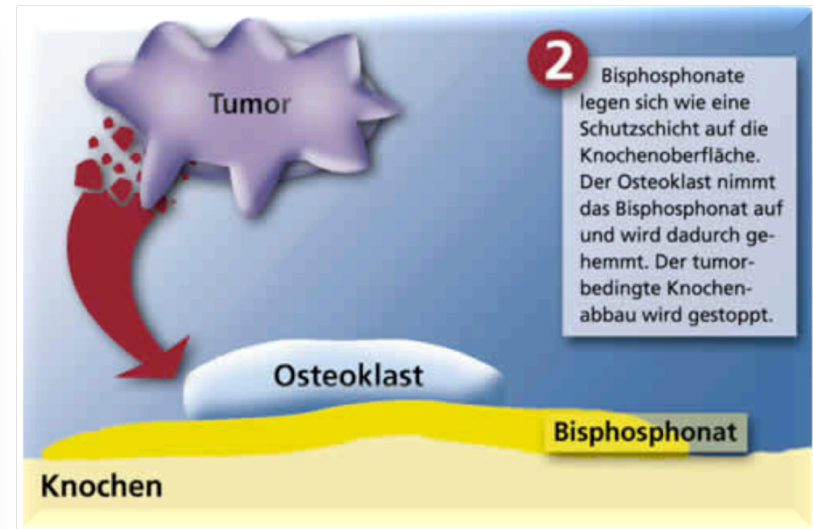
Tumor

2 Bisphosphonate legen sich wie eine Schutzschicht auf die Knochenoberfläche. Der Osteoklast nimmt das Bisphosphonat auf und wird dadurch gehemmt. Der tumorbedingte Knochenabbau wird gestoppt.

Osteoklast

Bisphosphonat

Knochen